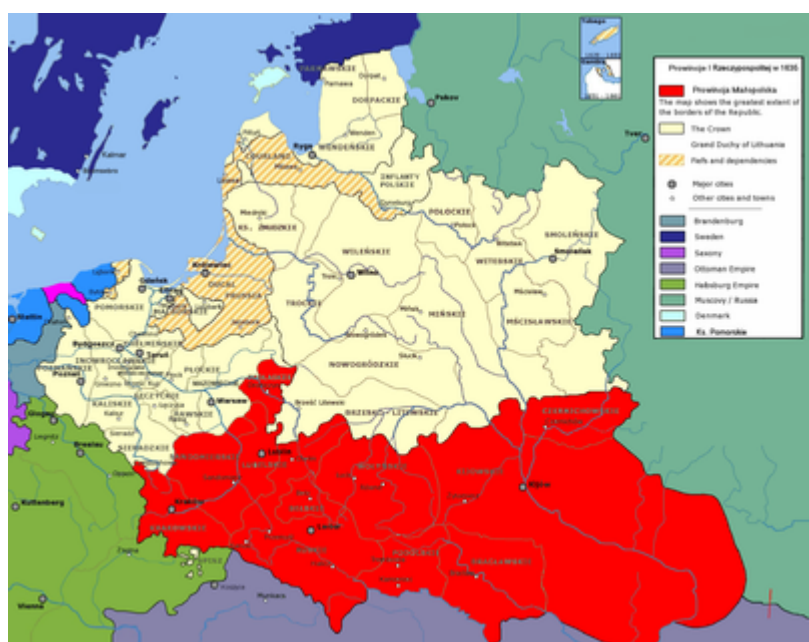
Prowincje I Rzeczypospolitej w 1635

Prowincja Małopolska
The map shows the greatest extent of the borders of the Republic.

The Crown

Grand Duchy of Lithuania

Fiefs and dependencies

Major cities

Other cities and towns

Brandenburg

Sweden

Saxony

Ottoman Empire

Habsburg Empire

Muscovy / Russia

Denmark

Ks. Pomorskie

Tobago

Gambia

Dorpat

Pernawa

DORPACKIE

Pskov

Tver

Ryga

WENDEŃSKIE

INFLANTY POLSKIE

Kalmar

COURLAND

POŁOCKIE

Połock

SMOLEŃSKIE

Smoleńsk

WITEBSKIE

Witebsk

KS. ŻMUDZKIE

WILEŃSKIE

Wilno

Kłajpeda

Królewiec

Gdańsk

DUCAL PRUSSIA

POMORSKIE

TROCKIE

Troki

MIŃSKIE

Mińsk

MŚCISŁAWSKIE

Stettin

Bydgoszcz

CHEŁMIŃSKIE

Toruń

INOWROCŁAWSKIE

Poznań

PŁOCKIE

NOWOGRÓDZKIE

Słuck

KALISKIE

Warsaw

RAWSKIE

Brześć Litewski

BRZESKO - LITEWSKIE

Głogów

Breslau

SIERADZKIE

Lublin

CZERNIHOWSKIE

Kijów

Kraków

Lwów

Kuttenberg

Vienna

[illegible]